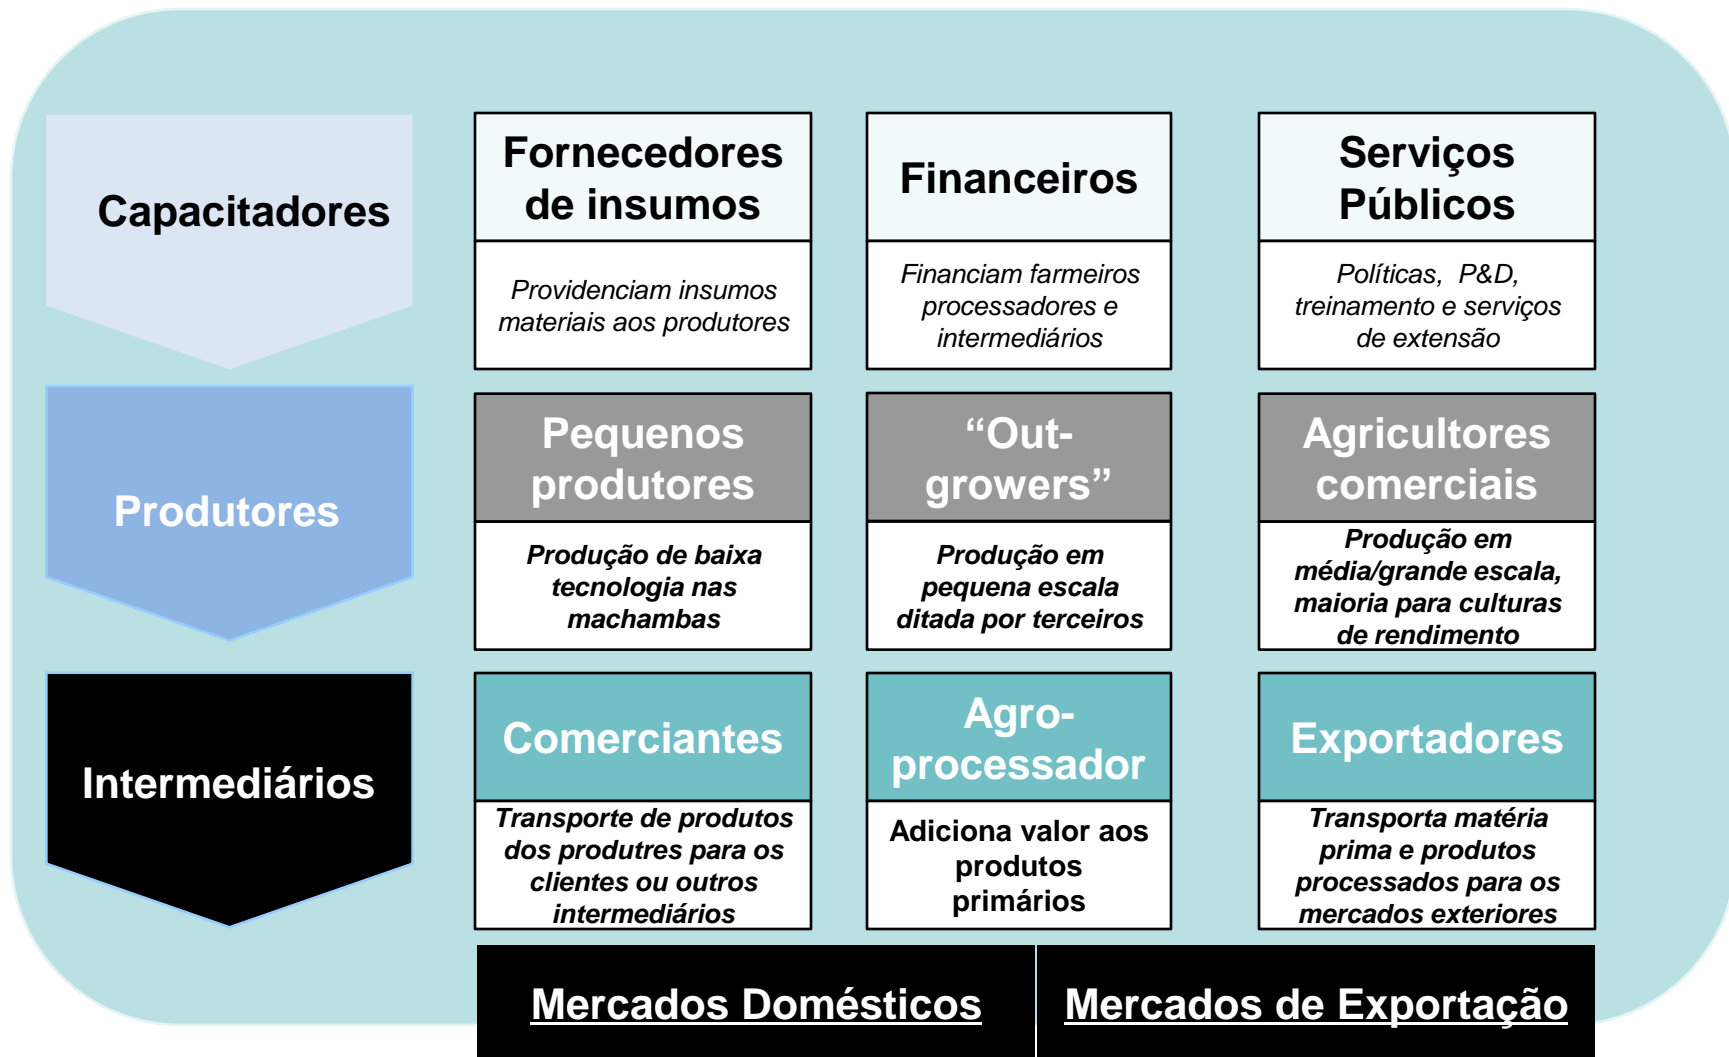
Capacitadores

Fornecedores de insumos

Providenciam insumos materiais aos produtores

Financeiros

Financiam farmeiros processadores e intermediários

Serviços Públicos

Políticas, P&D, treinamento e serviços de extensão

Produtores

Pequenos produtores

Produção de baixa tecnologia nas machambas

"Out-growers"

Produção em pequena escala ditada por terceiros

Agricultores comerciais

Produção em média/grande escala, maioria para culturas de rendimento

Intermediários

Comerciantes

Transporte de produtos dos produtres para os clientes ou outros intermediários

Agro-processador

Adiciona valor aos produtos primários

Exportadores

Transporta matéria prima e produtos processados para os mercados exteriores

Mercados Domésticos

Mercados de Exportação